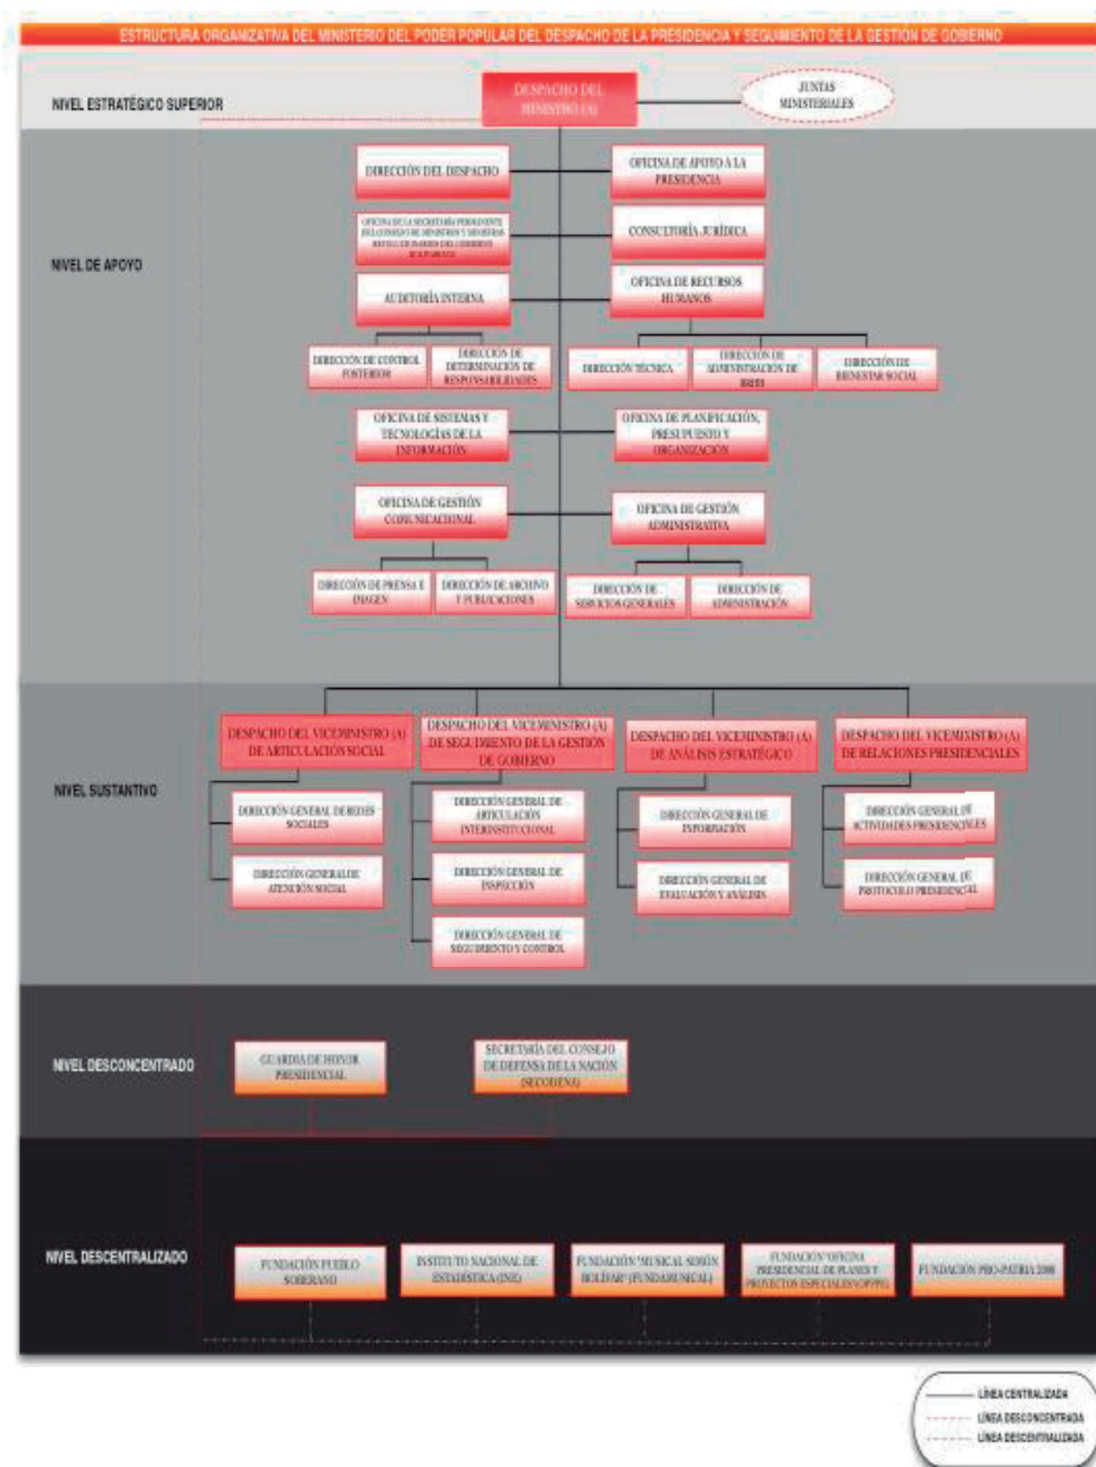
ESTRUCTURA ORGANIZATIVA DEL MINISTERIO DEL PODER POPULAR DEL DESPACHO DE LA PRESIDENCIA Y SEGUIMIENTO DE LA GESTIÓN DE GOBIERNO

NIVEL ESTRATÉGICO SUPERIOR

DESPACHO DEL MINISTRO (A)

JUNTAS MINISTERIALES

NIVEL DE APOYO

DIRECCIÓN DEL DESPACHO

OFICINA DE APOYO A LA PRESIDENCIA

OFICINA DE LA SECRETARÍA PERMANENTE DEL CONSEJO DE MINISTROS Y MINISTRAS REVOLUCIONARIOS DEL GOBIERNO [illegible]

CONSULTORÍA JURÍDICA

AUDITORÍA INTERNA

OFICINA DE RECURSOS HUMANOS

DIRECCIÓN DE CONTROL POSTERIOR

DIRECCIÓN DE DETERMINACIÓN DE RESPONSABILIDADES

DIRECCIÓN TÉCNICA

DIRECCIÓN DE ADMINISTRACIÓN DE RRHH

DIRECCIÓN DE BIENESTAR SOCIAL

OFICINA DE SISTEMAS Y TECNOLOGÍAS DE LA INFORMACIÓN

OFICINA DE PLANIFICACIÓN, PRESUPUESTO Y ORGANIZACIÓN

OFICINA DE GESTIÓN COMUNICACIONAL

OFICINA DE GESTIÓN ADMINISTRATIVA

DIRECCIÓN DE PRENSA E IMAGEN

DIRECCIÓN DE ARCHIVO Y PUBLICACIONES

DIRECCIÓN DE SERVICIOS GENERALES

DIRECCIÓN DE ADMINISTRACIÓN

NIVEL SUSTANTIVO

DESPACHO DEL VICEMINISTRO (A) DE ARTICULACIÓN SOCIAL

DESPACHO DEL VICEMINISTRO (A) DE SEGUIMIENTO DE LA GESTIÓN DE GOBIERNO

DESPACHO DEL VICEMINISTRO (A) DE ANÁLISIS ESTRATÉGICO

DESPACHO DEL VICEMINISTRO (A) DE RELACIONES PRESIDENCIALES

DIRECCIÓN GENERAL DE REDES SOCIALES

DIRECCIÓN GENERAL DE ATENCIÓN SOCIAL

DIRECCIÓN GENERAL DE ARTICULACIÓN INTERINSTITUCIONAL

DIRECCIÓN GENERAL DE INSPECCIÓN

DIRECCIÓN GENERAL DE SEGUIMIENTO Y CONTROL

DIRECCIÓN GENERAL DE INFORMACIÓN

DIRECCIÓN GENERAL DE EVALUACIÓN Y ANÁLISIS

DIRECCIÓN GENERAL DE ACTIVIDADES PRESIDENCIALES

DIRECCIÓN GENERAL DE PROTOCOLO PRESIDENCIAL

NIVEL DESCONCENTRADO

GUARDIA DE HONOR PRESIDENCIAL

SECRETARÍA DEL CONSEJO DE DEFENSA DE LA NACIÓN (SECODENA)

NIVEL DESCENTRALIZADO

FUNDACIÓN PUEBLO SOBERANO

INSTITUTO NACIONAL DE ESTADÍSTICA (INE)

FUNDACIÓN "MUSICAL SIMÓN BOLÍVAR" (FUNDAMUSICAL)

FUNDACIÓN "OFICINA PRESIDENCIAL DE PLANES Y PROYECTOS ESPECIALES" (OPPPE)

FUNDACIÓN PRO-PATRIA 2000

LÍNEA CENTRALIZADA
LÍNEA DESCONCENTRADA
LÍNEA DESCENTRALIZADA